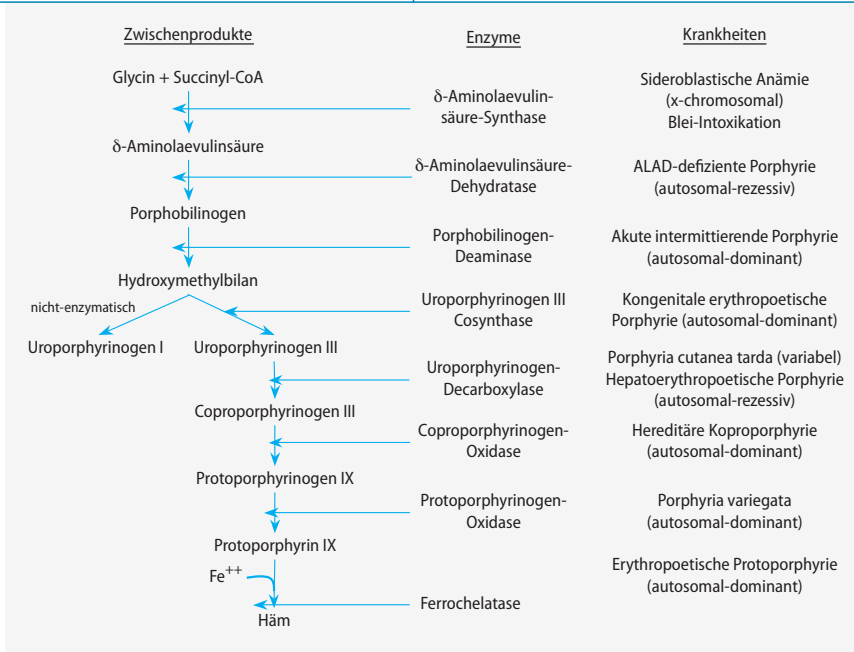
Zwischenprodukte

Glycin + Succinyl-CoA

δ-Aminolaevulinsäure

Porphobilinogen

Hydroxymethylbilan

nicht-enzymatisch

Uroporphyrinogen I

Uroporphyrinogen III

Coproporphyrinogen III

Protoporphyrinogen IX

Protoporphyrin IX

Fe$^{++}$

Häm

Enzyme

δ-Aminolaevulinsäure-Synthase

δ-Aminolaevulinsäure-Dehydratase

Porphobilinogen-Deaminase

Uroporphyrinogen III Cosynthase

Uroporphyrinogen-Decarboxylase

Coproporphyrinogen-Oxidase

Protoporphyrinogen-Oxidase

Ferrochelatase

Krankheiten

Sideroblastische Anämie (x-chromosomal) Blei-Intoxikation

ALAD-defiziente Porphyrie (autosomal-rezessiv)

Akute intermittierende Porphyrie (autosomal-dominant)

Kongenitale erythropoetische Porphyrie (autosomal-dominant)

Porphyria cutanea tarda (variabel) Hepatoerythropoetische Porphyrie (autosomal-rezessiv)

Hereditäre Koproporphyrie (autosomal-dominant)

Porphyria variegata (autosomal-dominant)

Erythropoetische Protoporphyrie (autosomal-dominant)